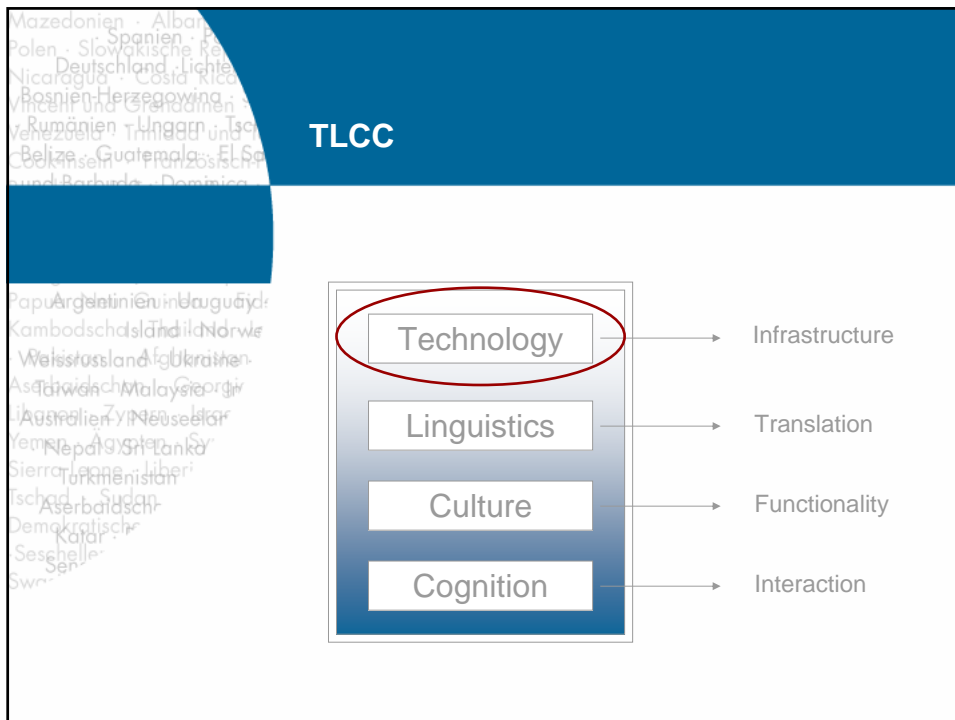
Mazedonien · Albar
Spanien · P
Polen · Slowakische Re
Deutschland · Lichte
Nicaragua · Costa Rica
Bosnien-Herzegowina
Vincent und Grenadinen
Rumänien · Ungarn · Tsch
Venezuela · Trinidad und
Belize · Guatemala · El Sa
Cookinseln · Französisch
und Barbuda · Dominica

Papua · Argentinien · Uruguay
Kambodscha · Island · Norwe
Weissrussland · Afghanistan · Ukraine
Aserbaidschan · Taiwan · Malaysia · Georgi
Libanon · Australien · Zypern · Neuseeland · Irak
Yemen · Nepal · Ägypten · Sri Lanka · Sy
Sierra Leone · Turkmenistan · Liberi
Tschad · Aserbaidschan · Sudan
Demokratische
Katar
Seschellen
Sen
Swa

TLCC

Technology → Infrastructure
Linguistics → Translation
Culture → Functionality
Cognition → Interaction